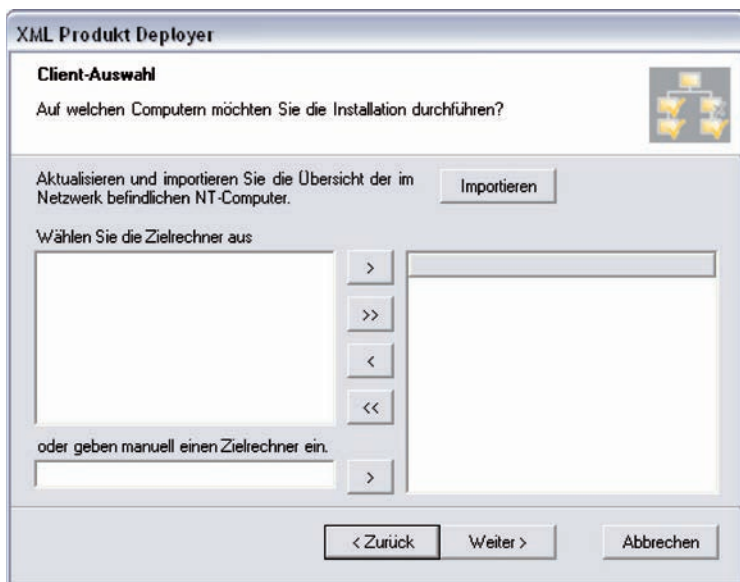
XML Produkt Deployer

Client-Auswahl

Auf welchen Computern möchten Sie die Installation durchführen?

Aktualisieren und importieren Sie die Übersicht der im Netzwerk befindlichen NT-Computer.

Importieren

Wählen Sie die Zielrechner aus

>

>>

<

<<

oder geben manuell einen Zielrechner ein.

>

< Zurück

Weiter >

Abbrechen